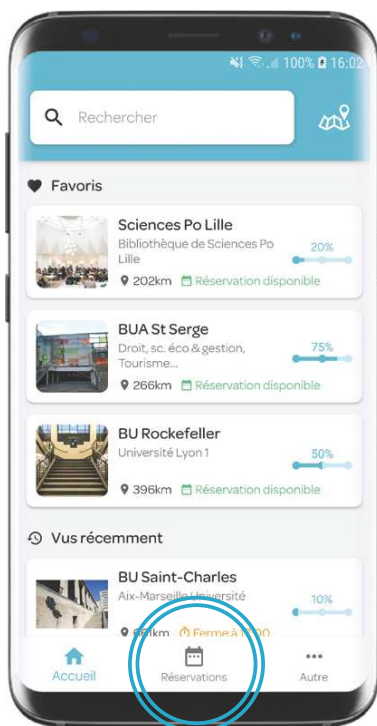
100% 16:02

Rechercher

Favoris

Sciences Po Lille
Bibliothèque de Sciences Po Lille
20%
202km Réservation disponible

BUA St Serge
Droit, sc. éco & gestion, Tourisme...
75%
266km Réservation disponible

BU Rockefeller
Université Lyon 1
50%
396km Réservation disponible

Vus récemment

BU Saint-Charles
Aix-Marseille Université
10%
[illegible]km Ferme à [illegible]

Accueil
Réservations
Autre